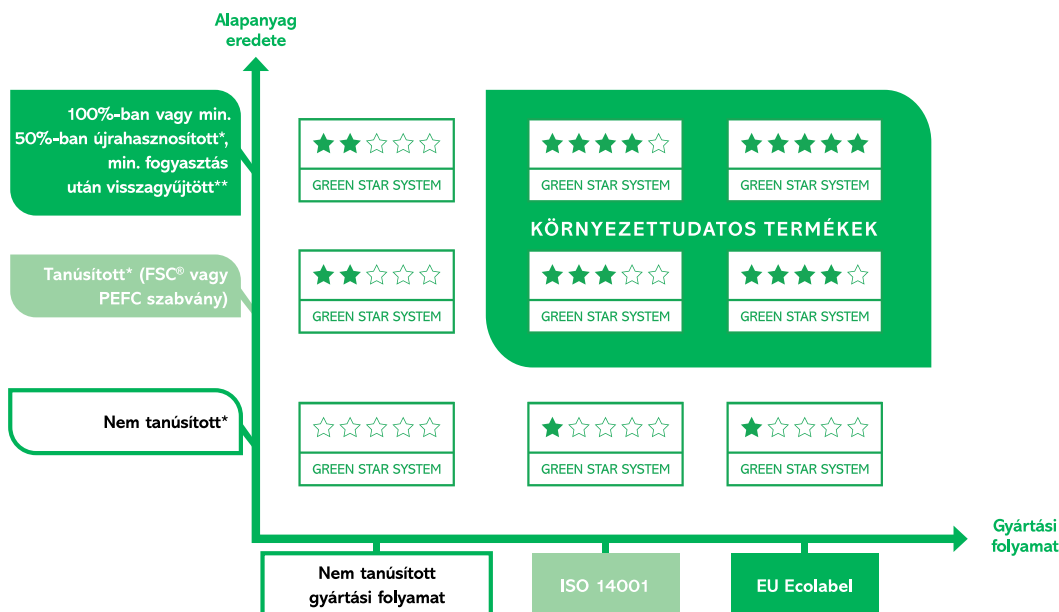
Alapanyag eredete

100%-ban vagy min. 50%-ban újrahasznosított*, min. fogyasztás után visszagyűjtött**

Tanúsított* (FSC® vagy PEFC szabvány)

Nem tanúsított*

★★☆☆☆
GREEN STAR SYSTEM

★★★★☆
GREEN STAR SYSTEM

★★★★★
GREEN STAR SYSTEM

KÖRNYEZETTUDATOS TERMÉKEK

★★☆☆☆
GREEN STAR SYSTEM

★★★☆☆
GREEN STAR SYSTEM

★★★★☆
GREEN STAR SYSTEM

☆☆☆☆☆
GREEN STAR SYSTEM

★☆☆☆☆
GREEN STAR SYSTEM

★☆☆☆☆
GREEN STAR SYSTEM

Gyártási folyamat

Nem tanúsított gyártási folyamat

ISO 14001

EU Ecolabel